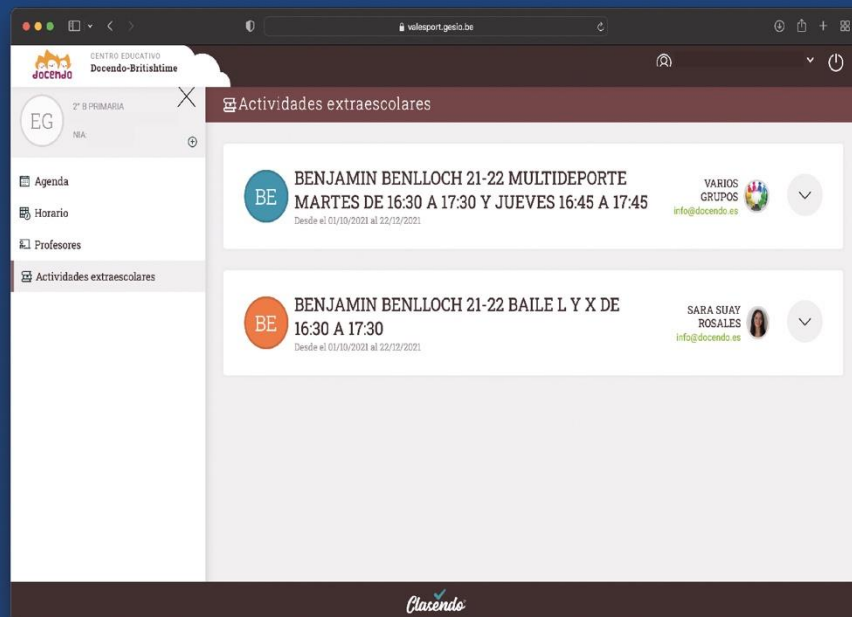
valesport.geslo.be

docendo CENTRO EDUCATIVO Docendo-Britishtime

EG 2º B PRIMARIA
NIA

Agenda
Horario
Profesores
Actividades extraescolares

Actividades extraescolares

BE BENJAMIN BENLLOCH 21-22 MULTIDEPORTE MARTES DE 16:30 A 17:30 Y JUEVES 16:45 A 17:45
Desde el 01/10/2021 al 22/12/2021
VARIOS GRUPOS
info@docendo.es

BE BENJAMIN BENLLOCH 21-22 BAILE L Y X DE 16:30 A 17:30
Desde el 01/10/2021 al 22/12/2021
SARA SUAY ROSALES
info@docendo.es

Clasendo